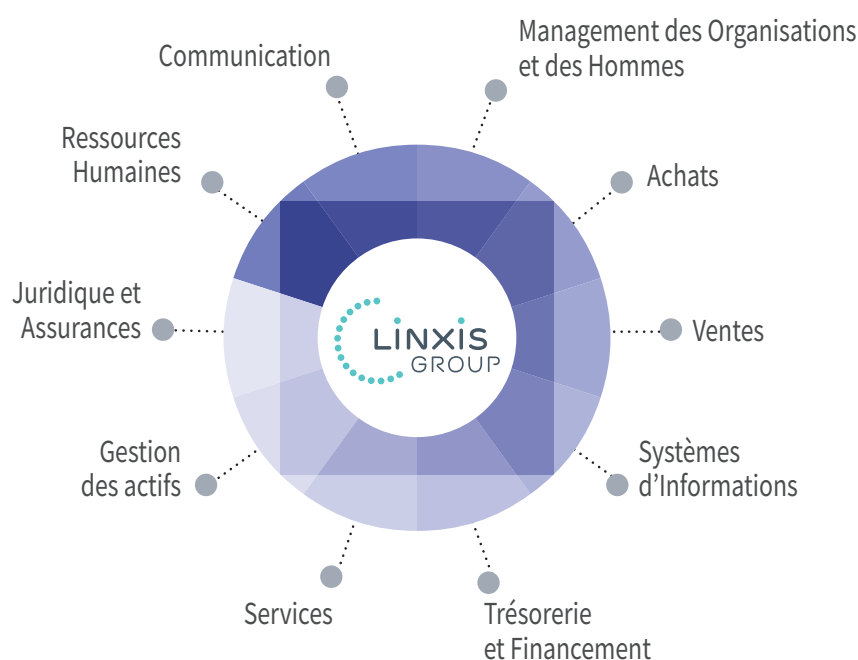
Communication

Management des Organisations et des Hommes

Ressources Humaines

Achats

Juridique et Assurances

LINXIS GROUP

Ventes

Gestion des actifs

Systèmes d'Informations

Services

Trésorerie et Financement